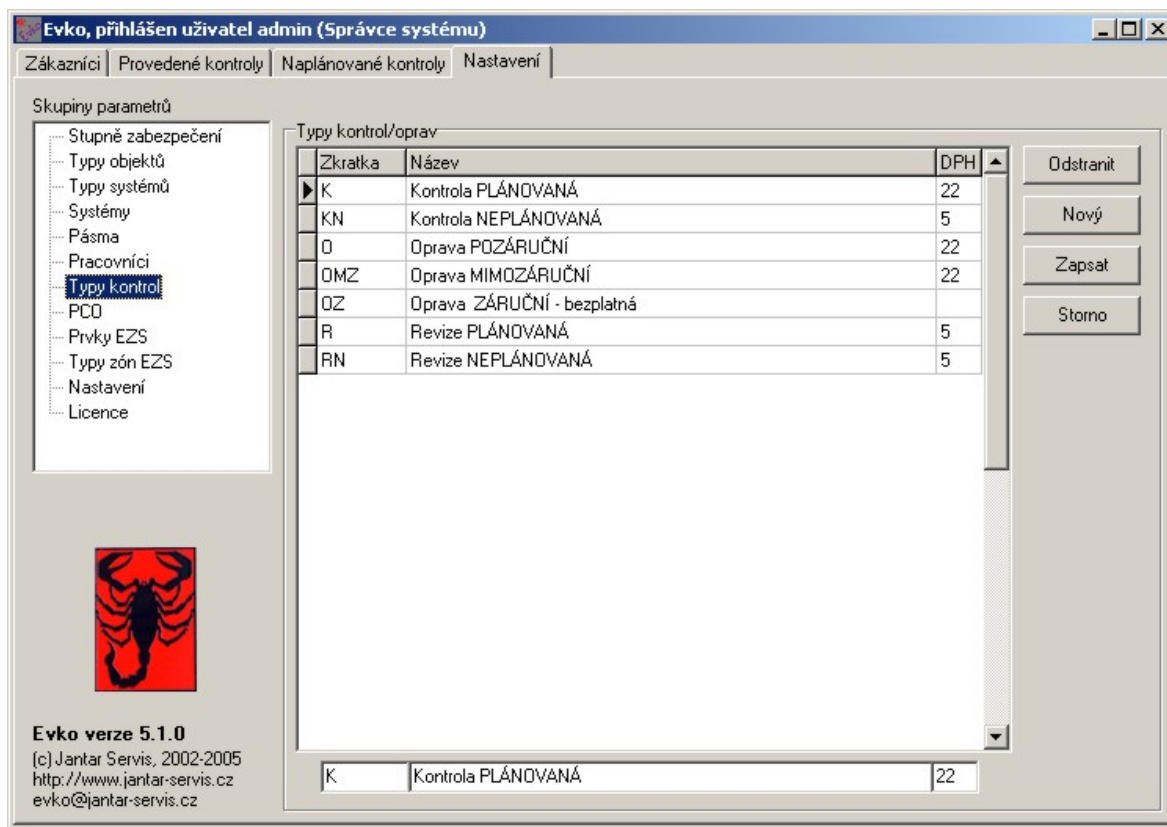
Evko, přihlášen uživatel admin (Správce systému)

Zákazníci | Provedené kontroly | Naplánované kontroly | Nastavení

Skupiny parametrů

Stupně zabezpečení
Typy objektů
Typy systémů
Systémy
Pásma
Pracovníci
Typy kontrol
PCO
Prvky EZS
Typy zón EZS
Nastavení
Licence

Typy kontrol/oprav

| Zkratka | Název | DPH |
|---|---|---|
| K | Kontrola PLÁNOVANÁ | 22 |
| KN | Kontrola NEPLÁNOVANÁ | 5 |
| O | Oprava POZÁRUČNÍ | 22 |
| OMZ | Oprava MIMOZÁRUČNÍ | 22 |
| OZ | Oprava ZÁRUČNÍ - bezplatná | |
| R | Revize PLÁNOVANÁ | 5 |
| RN | Revize NEPLÁNOVANÁ | 5 |

K | Kontrola PLÁNOVANÁ | 22

Odstranit
Nový
Zapsat
Storno

Evko verze 5.1.0
(c) Jantar Servis, 2002-2005
http://www.jantar-servis.cz
evko@jantar-servis.cz